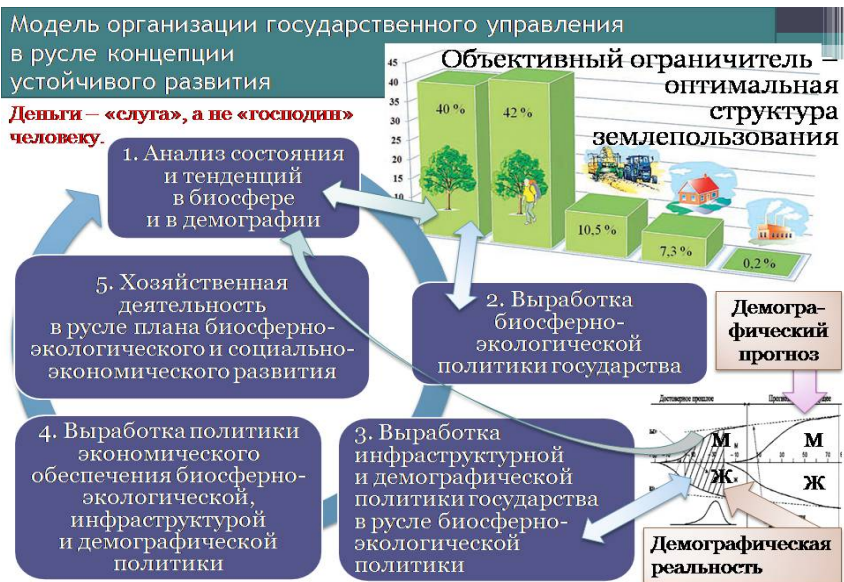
Модель организации государственного управления в русле концепции устойчивого развития

Деньги – «слуга», а не «господин» человеку.

Объективный ограничитель – оптимальная структура землепользования

45
40
35
30
25
20
15
10

40 %
42 %
10,5 %
7,3 %
0,2 %

1. Анализ состояния и тенденций в биосфере и в демографии

2. Выработка биосферно-экологической политики государства

3. Выработка инфраструктурной и демографической политики государства в русле биосферно-экологической политики

4. Выработка политики экономического обеспечения биосферно-экологической, инфраструктурой и демографической политики

5. Хозяйственная деятельность в русле плана биосферно-экологического и социально-экономического развития

Демографический прогноз

Достоверное прошлое
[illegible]

М
Ж
М
Ж

Демографическая реальность